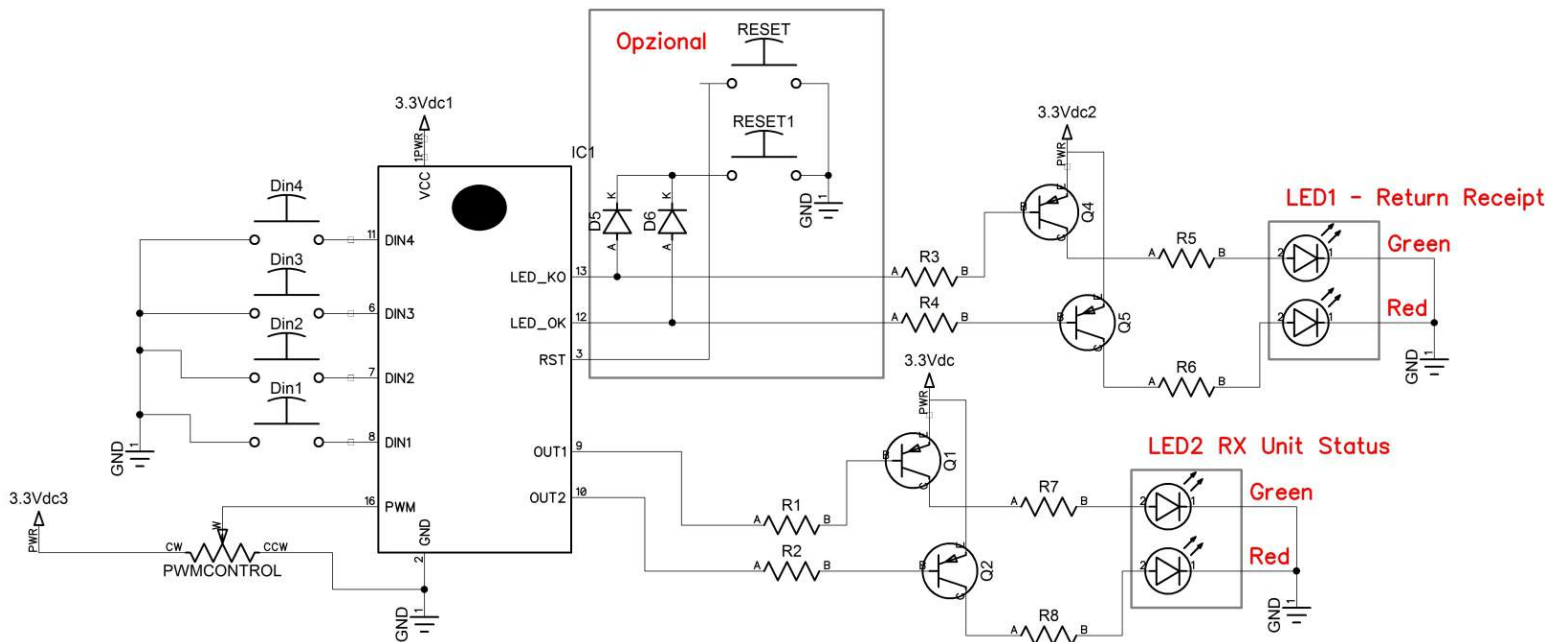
Opzional
RESET
RESET1
GND
1
D5
D6
K
A
3.3Vdc1
PWR
1
IC1
VCC
Din4
Din3
Din2
Din1
11 DIN4
6 DIN3
7 DIN2
8 DIN1
LED_KO 13
LED_OK 12
RST 3
OUT1 9
OUT2 10
16 PWM
GND
2
GND
1
3.3Vdc3
PWR
CW
W
CCW
PWMCONTROL
GND
1
3.3Vdc2
PWR
Q4
Q5
B
E
C
A R3 B
A R4 B
A R5 B
A R6 B
LED1 - Return Receipt
Green
Red
2
1
GND
1
3.3Vdc
PWR
Q1
Q2
A R1 B
A R2 B
A R7 B
A R8 B
LED2 RX Unit Status
Green
Red
GND
1